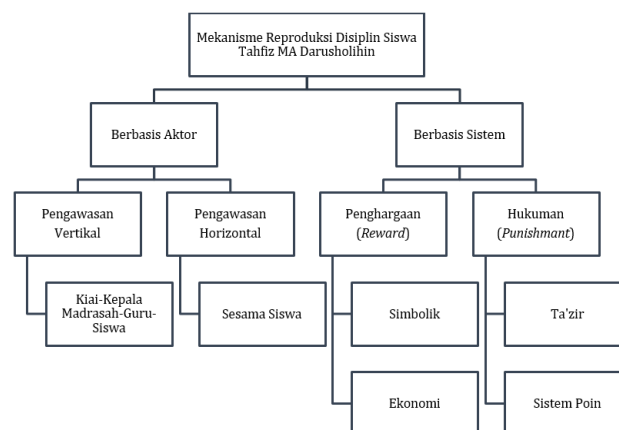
Mekanisme Reproduksi Disiplin Siswa Tahfiz MA Darusholihin

Berbasis Aktor

Berbasis Sistem

Pengawasan Vertikal

Pengawasan Horizontal

Penghargaan (*Reward*)

Hukuman (*Punishmant*)

Kiai-Kepala Madrasah-Guru-Siswa

Sesama Siswa

Simbolik

Ekonomi

Ta'zir

Sistem Poin